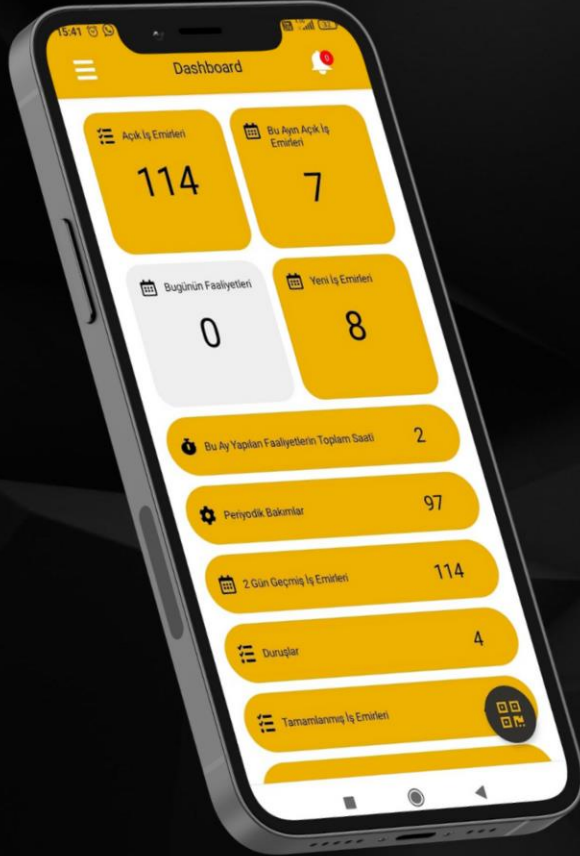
15:41

Dashboard

0

Açık İş Emirleri

114

Bu Ayın Açık İş Emirleri

7

Bugünün Faaliyetleri

0

Yeni İş Emirleri

8

Bu Ay Yapılan Faaliyetlerin Toplam Saati 2

Periyodik Bakımlar 97

2 Gün Geçmiş İş Emirleri 114

Duruşlar 4

Tamamlanmış İş Emirleri